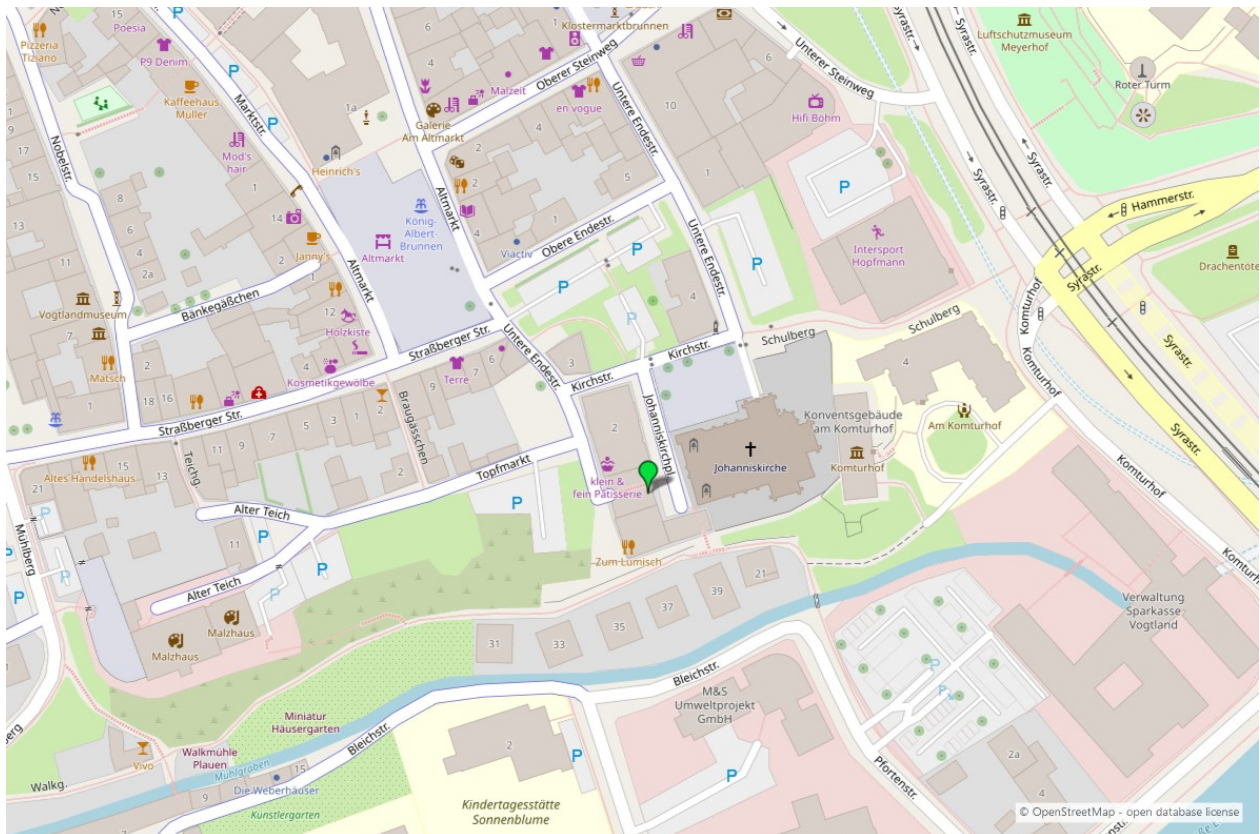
Pizzeria Tiziano
15
Poesia
P9 Denim
Kaffeehaus Müller
Marktstr.
Mod's hair
Nobelstr.
Heinrich's
Klostermarktbrunnen
Oberer Steinweg
Malzeit
en vogue
Galerie Am Altmarkt
Untere Endestr.
Unterer Steinweg
Hifi Bohm
Syrastr.
Luftschutzmuseum Meyerhof
Roter Turm
König-Albert-Brunnen
Altmarkt
Altmarkt
Janny's
Viactiv
Obere Endestr.
Untere Endestr.
Intersport Hopfmann
Hammerstr.
Drachentöter
Bänkegäßchen
Vogtlandmuseum
Holzkiste
Straßberger Str.
Untere Endestr.
Kirchstr.
Kirchstr.
Schulberg
Schulberg
Komturhof
Matsch
Kosmetikgewölbe
Terre
Straßberger Str.
Braugäßchen
Johanniskirchpl.
Konventsgebäude am Komturhof
Am Komturhof
Johanniskirche
Komturhof
Komturhof
Teichg.
Altes Handelshaus
Topfmarkt
klein & fein Patisserie
Alter Teich
Alter Teich
Mühlberg
Zum Lumisch
Malzhaus
Malzhaus
Verwaltung Sparkasse Vogtland
Bleichstr.
M&S Umweltprojekt GmbH
Miniatur Häusergarten
Walkmühle Plauen
Vivo
Walkg.
Mühlgraben
Die Weberhäuser
Kunstlergarten
Bleichstr.
Pfortenstr.
Kindertagesstätte Sonnenblume
© OpenStreetMap - open database license